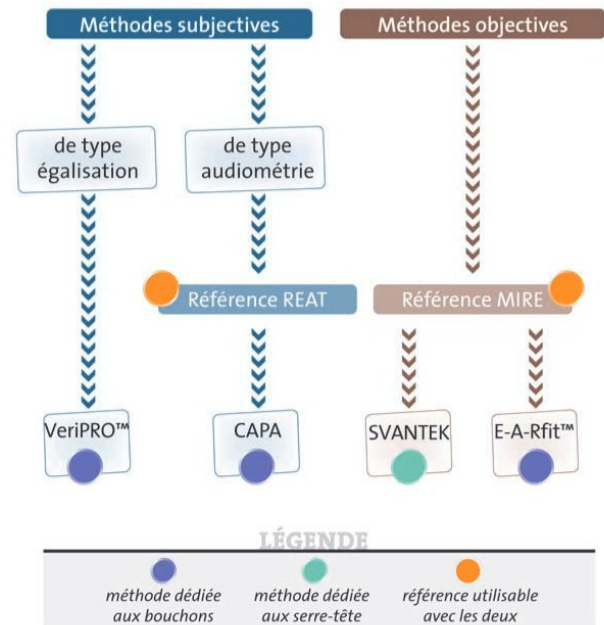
Méthodes subjectives

Méthodes objectives

de type égalisation

de type audiométrie

Référence REAT

Référence MIRE

VeriPRO™

CAPA

SVANTEK

E-A-Rfit™

LÉGENDE

méthode dédiée aux bouchons

méthode dédiée aux serre-tête

référence utilisable avec les deux